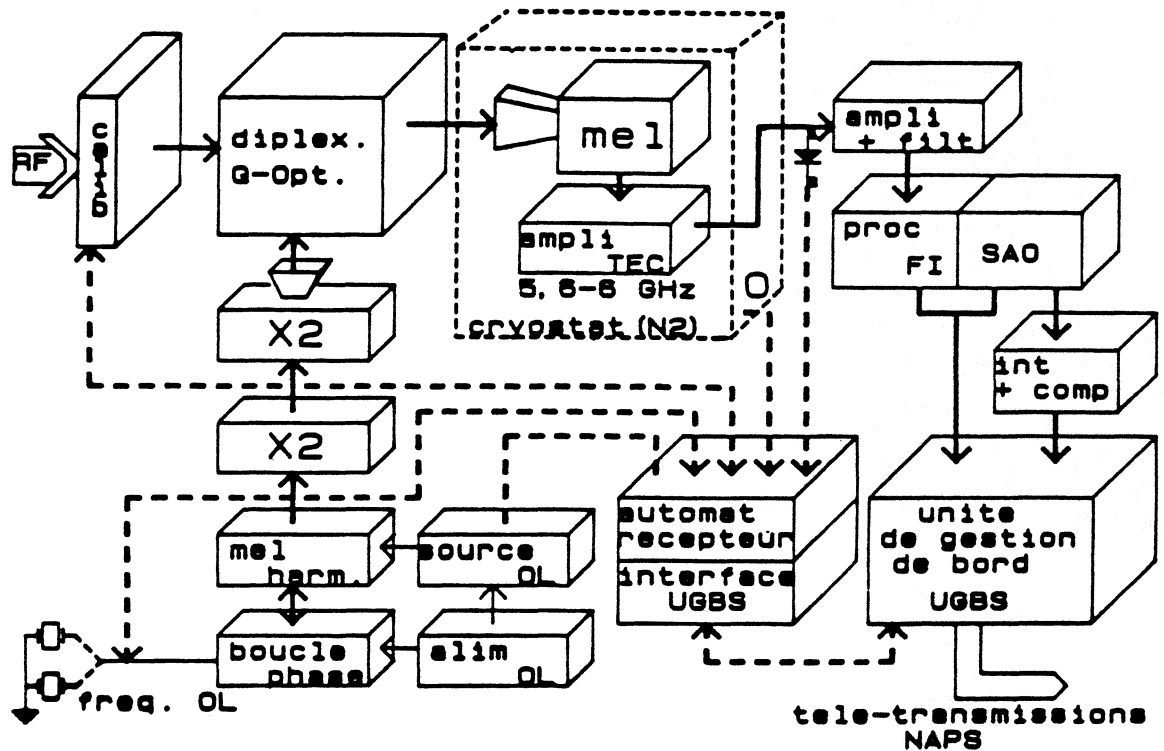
RF

calib

diplex.
Q-Opt.

mel

ampli
TEC
5,6-6 GHz

cryostat (N2)

ampli
+ filt

proc
FI

SAO

int
+ comp

X2

X2

mel
harm.

source
OL

boucle
phase

alim
OL

freq. OL

automat
recepteur

interface
UGBS

unite
de gestion
de bord
UGBS

tele-transmissions
NAPS